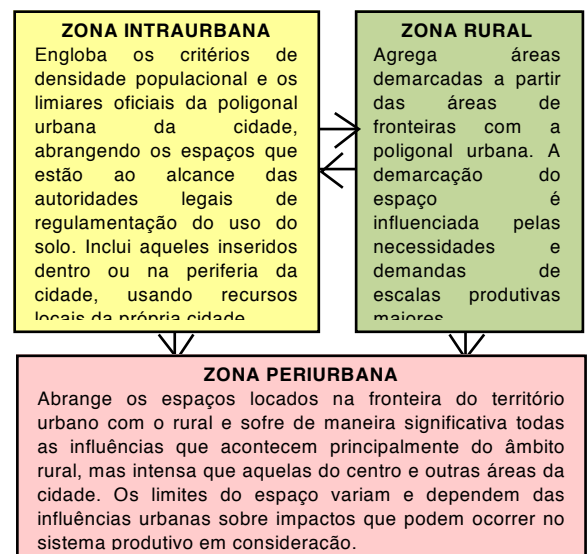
ZONA INTRAURBANA

Engloba os critérios de densidade populacional e os limiares oficiais da poligonal urbana da cidade, abrangendo os espaços que estão ao alcance das autoridades legais de regulamentação do uso do solo. Inclui aqueles inseridos dentro ou na periferia da cidade, usando recursos locais da própria cidade

ZONA RURAL

Agrega áreas demarcadas a partir das áreas de fronteiras com a poligonal urbana. A demarcação do espaço é influenciada pelas necessidades e demandas de escalas produtivas maiores

ZONA PERIURBANA

Abrange os espaços locados na fronteira do território urbano com o rural e sofre de maneira significativa todas as influências que acontecem principalmente do âmbito rural, mas intensa que aquelas do centro e outras áreas da cidade. Os limites do espaço variam e dependem das influências urbanas sobre impactos que podem ocorrer no sistema produtivo em consideração.